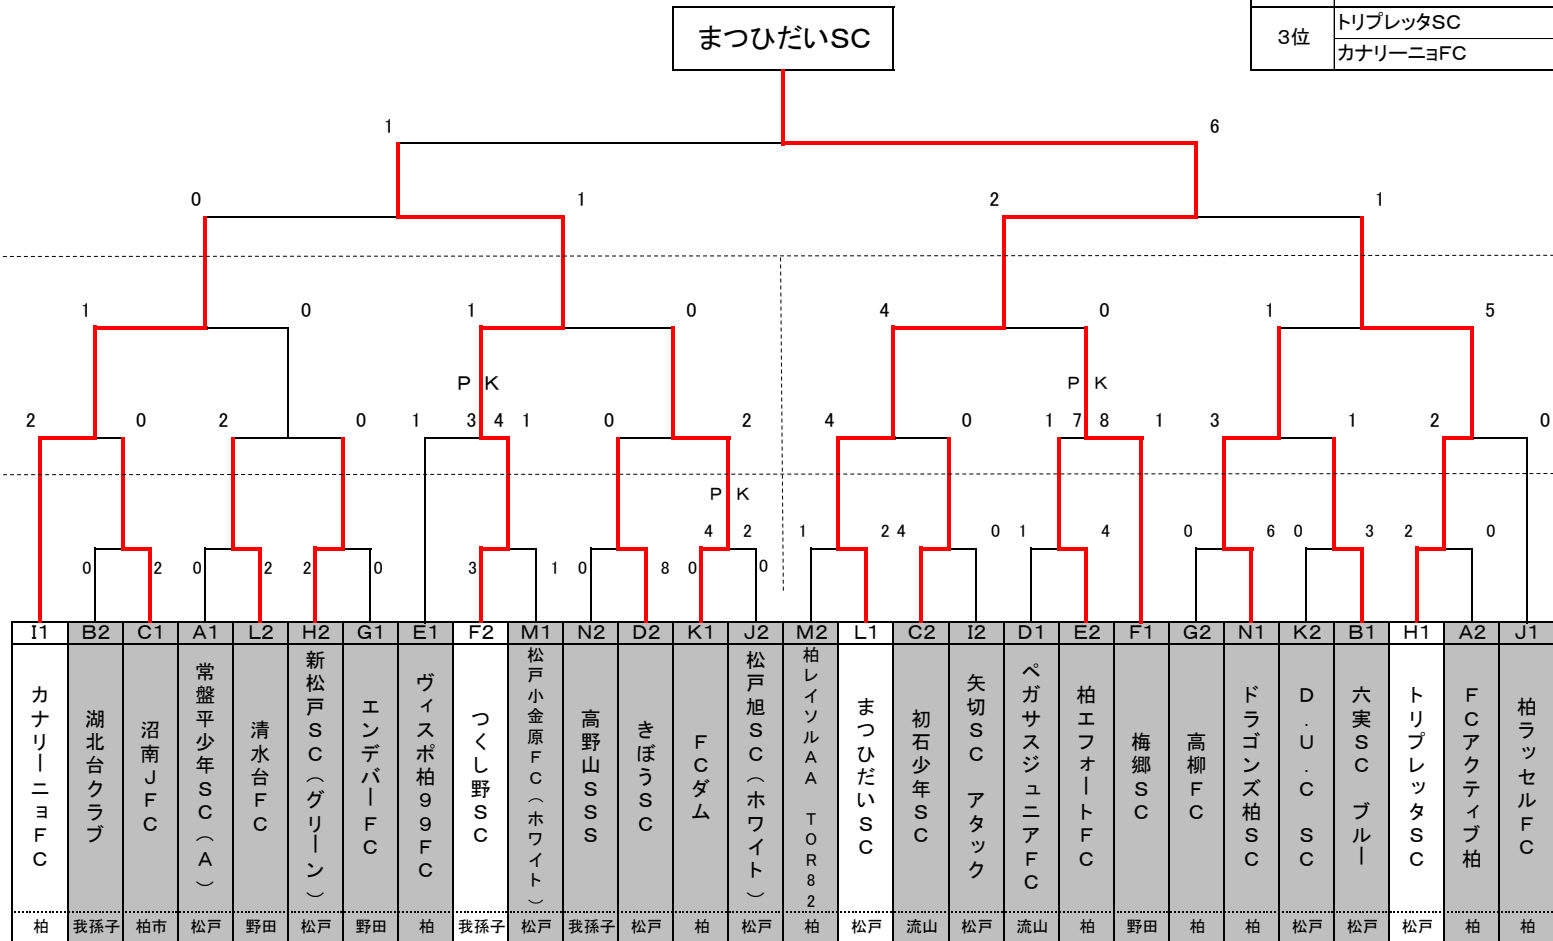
まつひだいSC

| 3位 | トリプレッタSC |
|---|---|
| | カナリーニョFC |

1 6
0 1 2 1
1 0 1 0 4 0 1 5
PK PK
2 0 2 0 1 3 4 1 0 2 4 0 1 7 8 1 3 1 2 0
PK
4 2 1 2 4 0 1 4 0 6 0 3 2 0
0 2 0 2 2 0 3 1 0 8 0 0

| I1 | B2 | C1 | A1 | L2 | H2 | G1 | E1 | F2 | M1 | N2 | D2 | K1 | J2 | M2 | L1 | C2 | I2 | D1 | E2 | F1 | G2 | N1 | K2 | B1 | H1 | A2 | J1 |
|---|---|---|---|---|---|---|---|---|---|---|---|---|---|---|---|---|---|---|---|---|---|---|---|---|---|---|---|
| カナリーニョFC | 湖北台クラブ | 沼南JFC | 常盤平少年SC（A） | 清水台FC | 新松戸SC（グリーン） | エンデバーFC | ヴィスポ柏99FC | つくし野SC | 松戸小金原FC（ホワイト） | 高野山SSS | きぼうSC | FCダム | 松戸旭SC（ホワイト） | 柏レイソルA TOR82 | まつひだいSC | 初石少年SC | 矢切SC アタック | ペガサスジュニアFC | 柏エフォートFC | 梅郷SC | 高柳FC | ドラゴンズ柏SC | D.U.C SC | 六実SC ブルー | トリプレッタSC | FCアクティブ柏 | 柏ラッセルFC |
| 柏 | 我孫子 | 柏市 | 松戸 | 野田 | 松戸 | 野田 | 柏 | 我孫子 | 松戸 | 我孫子 | 松戸 | 柏 | 松戸 | 柏 | 松戸 | 流山 | 松戸 | 流山 | 柏 | 野田 | 柏 | 柏 | 松戸 | 松戸 | 松戸 | 柏 | 柏 |